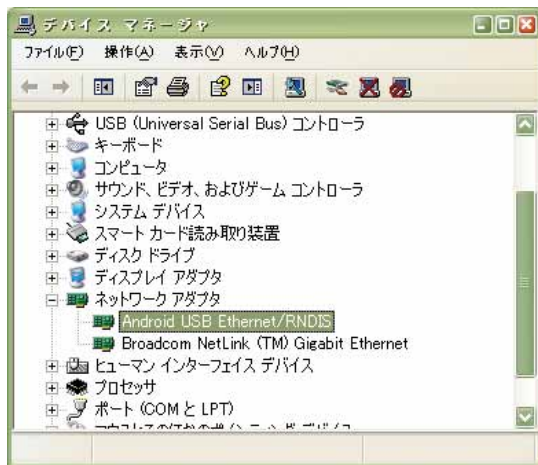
デバイス マネージャ

ファイル(F) 操作(A) 表示(V) ヘルプ(H)

USB (Universal Serial Bus) コントローラ
キーボード
コンピュータ
サウンド、ビデオ、およびゲーム コントローラ
システム デバイス
スマート カード読み取り装置
ディスク ドライブ
ディスプレイ アダプタ
ネットワーク アダプタ
Android USB Ethernet/RNDIS
Broadcom NetLink (TM) Gigabit Ethernet
ヒューマン インターフェイス デバイス
プロセッサ
ポート (COM と LPT)
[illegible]